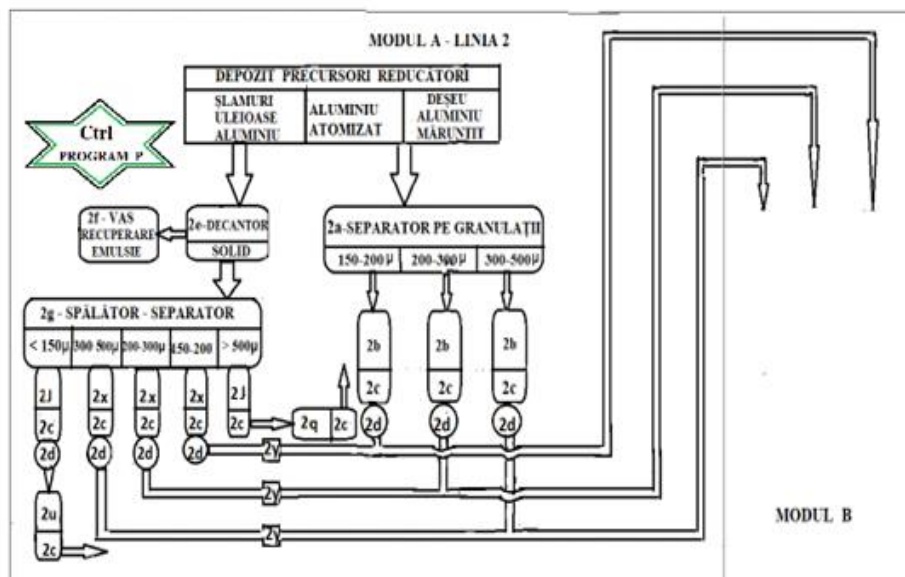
MODUL A - LINIA 2

DEPOZIT PRECURSORI REDUCATORI

ŞLAMURI ULEIOASE ALUMINIU

ALUMINIU ATOMIZAT

DEŞEU ALUMINIU MĂRUNŢIT

Ctrl
PROGRAM P

2f - VAS RECUPERARE EMULSIE

2e-DECANTOR
SOLID

2a-SEPARATOR PE GRANULAŢII

150-200µ | 200-300µ | 300-500µ

2g - SPĂLĂTOR - SEPARATOR

< 150µ | 300 500µ | 200-300µ | 150-200 | > 500µ

2J
2c
2d

2x
2c
2d

2x
2c
2d

2x
2c
2d

2J
2c

2q
2c

2b
2c
2d

2b
2c
2d

2b
2c
2d

2y

2y

2y

2u
2c

MODUL B